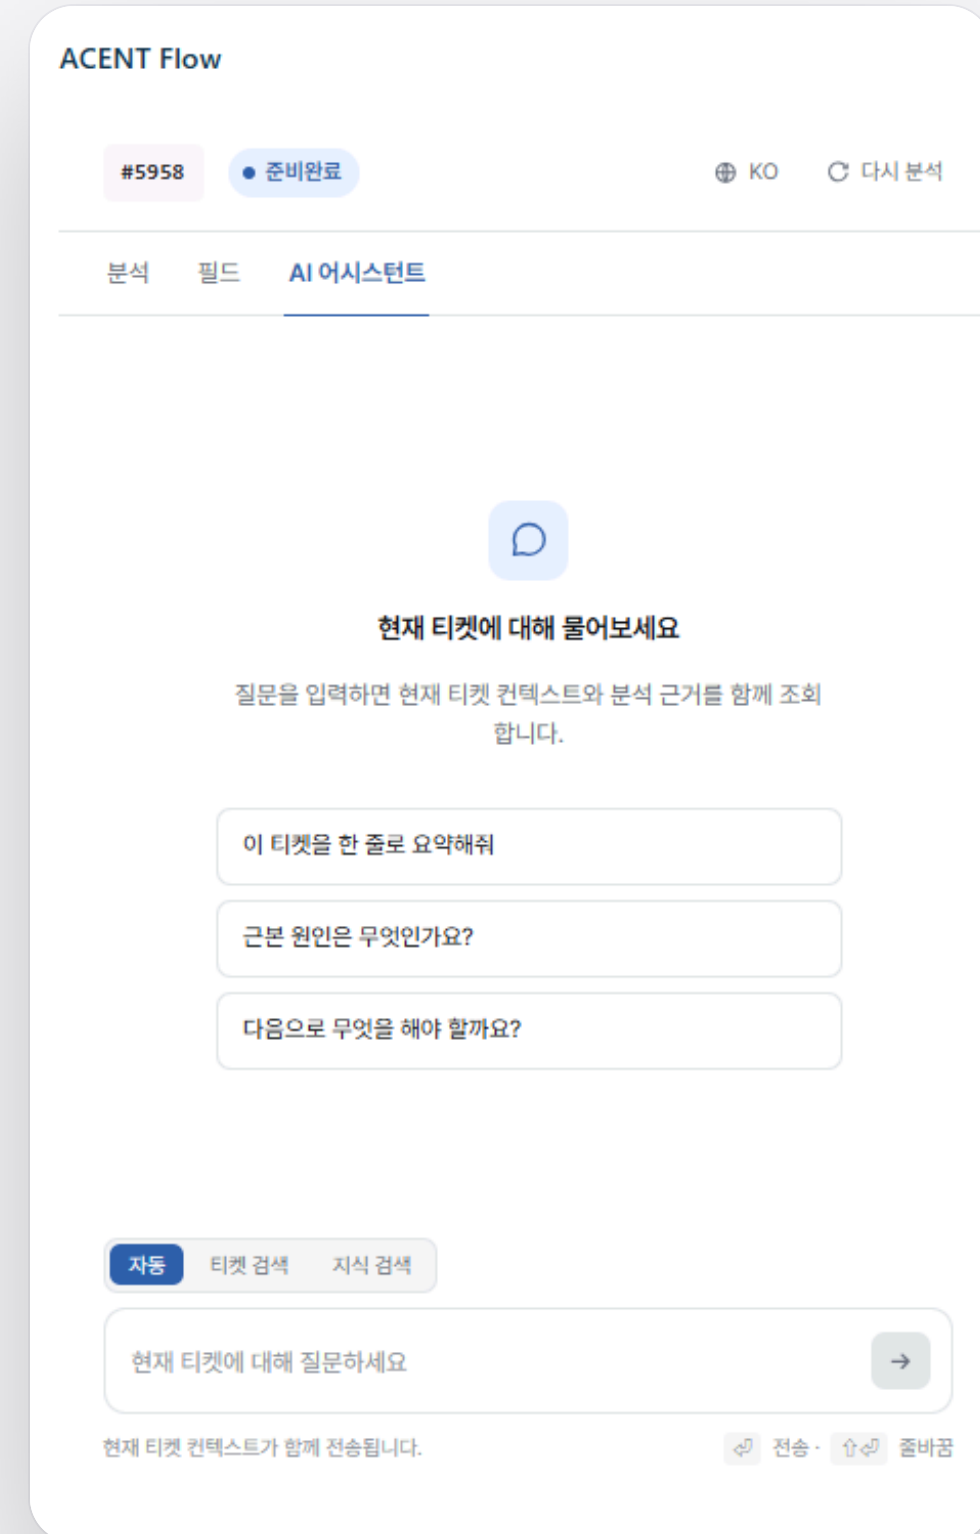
ACENT Flow

#5958 • 준비완료

KO 다시 분석

분석 필드 AI 어시스턴트

현재 티켓에 대해 물어보세요

질문을 입력하면 현재 티켓 컨텍스트와 분석 근거를 함께 조회합니다.

이 티켓을 한 줄로 요약해줘

근본 원인은 무엇인가요?

다음으로 무엇을 해야 할까요?

자동 티켓 검색 지식 검색

현재 티켓에 대해 질문하세요

현재 티켓 컨텍스트가 함께 전송됩니다.

⏎ 전송 · ⇧⏎ 줄바꿈